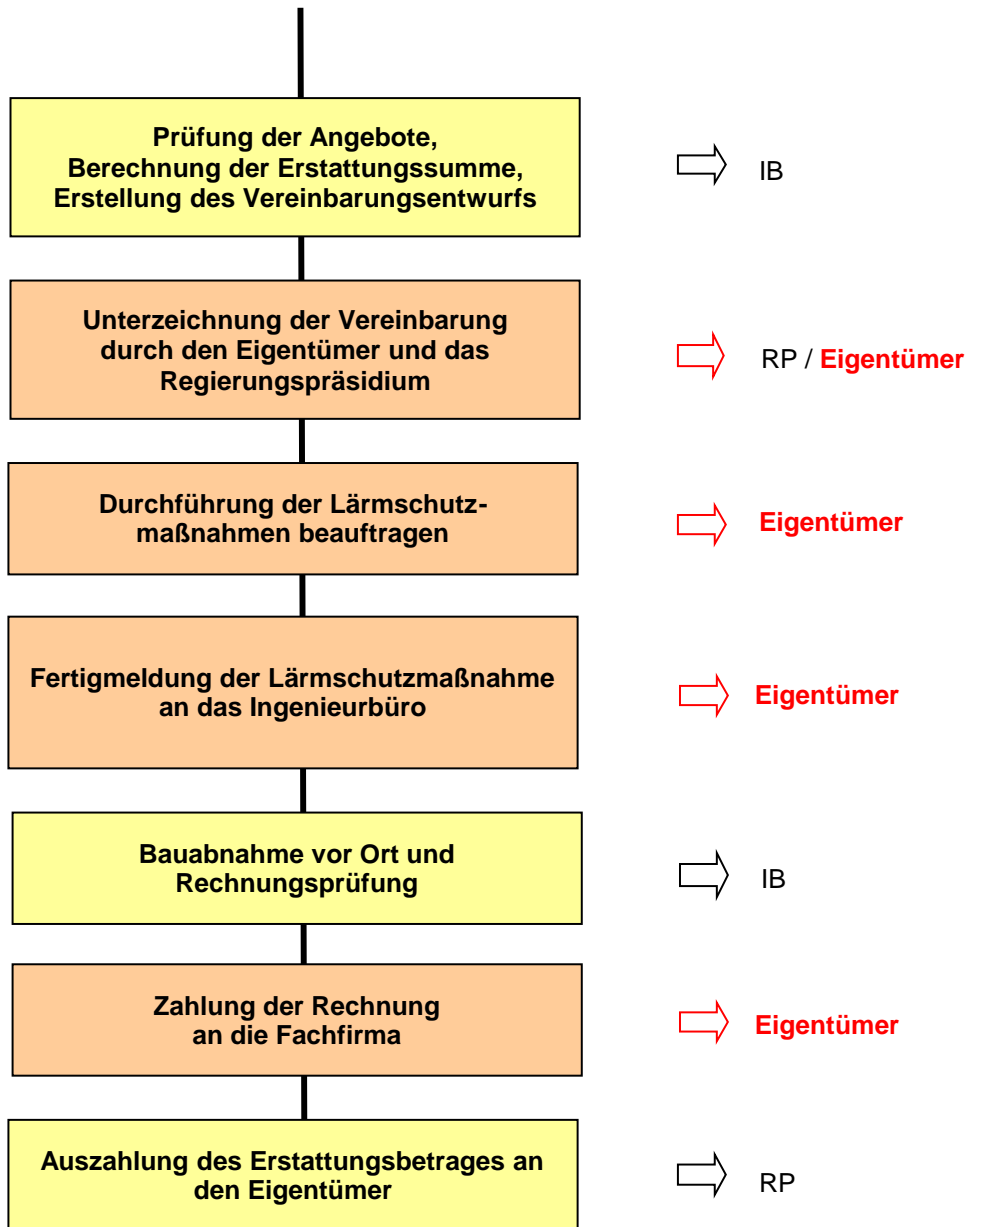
Prüfung der Angebote, Berechnung der Erstattungssumme, Erstellung des Vereinbarungsentwurfs

IB

Unterzeichnung der Vereinbarung durch den Eigentümer und das Regierungspräsidium

RP / Eigentümer

Durchführung der Lärmschutzmaßnahmen beauftragen

Eigentümer

Fertigmeldung der Lärmschutzmaßnahme an das Ingenieurbüro

Eigentümer

Bauabnahme vor Ort und Rechnungsprüfung

IB

Zahlung der Rechnung an die Fachfirma

Eigentümer

Auszahlung des Erstattungsbetrages an den Eigentümer

RP